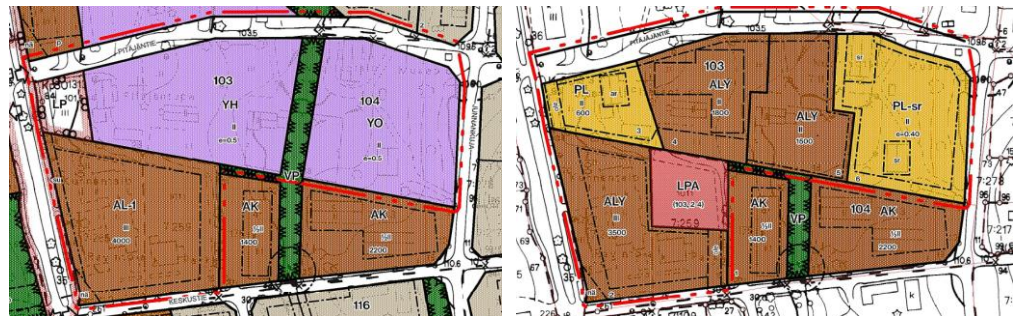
PITÄJÄNTIE
1035
103
YH
II
e=0.5
104
YO
II
e=0.5
LP
III
VP
AL-1
III
4000
AK
IV
1400
AK
IV
2200
KESKUSTIE
116

PITÄJÄNTIE
1035
103
ALY
II
1800
PL
II
600
ALY
II
1600
PL-sr
II
e=0.40
LPA
(103,2,4)
7:269
ALY
III
3500
AK
IV
1400
VP
104
AK
IV
2200